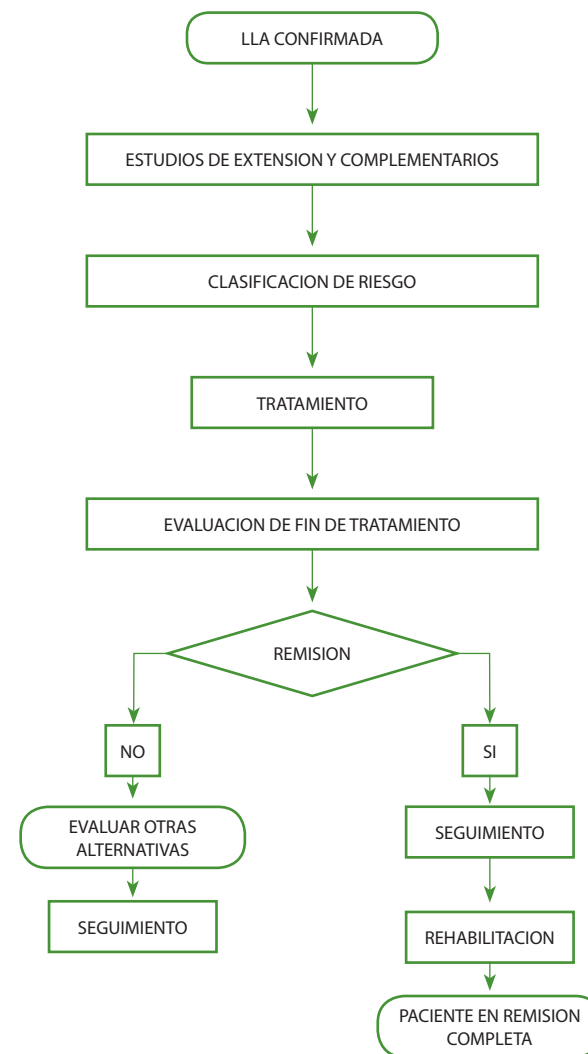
LLA CONFIRMADA

ESTUDIOS DE EXTENSION Y COMPLEMENTARIOS

CLASIFICACION DE RIESGO

TRATAMIENTO

EVALUACION DE FIN DE TRATAMIENTO

REMISION

NO

EVALUAR OTRAS ALTERNATIVAS

SEGUIMIENTO

SI

SEGUIMIENTO

REHABILITACION

PACIENTE EN REMISION COMPLETA